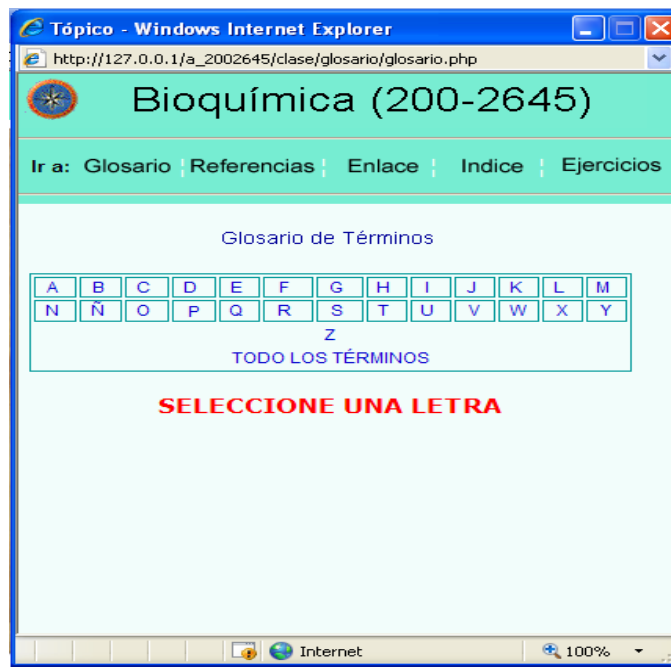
Tópico - Windows Internet Explorer

http://127.0.0.1/a_2002645/clase/glosario/glosario.php

Bioquímica (200-2645)

Ir a: Glosario | Referencias | Enlace | Indice | Ejercicios

Glosario de Términos

| A | B | C | D | E | F | G | H | I | J | K | L | M |
|---|---|---|---|---|---|---|---|---|---|---|---|---|
| N | Ñ | O | P | Q | R | S | T | U | V | W | X | Y |

Z

TODO LOS TÉRMINOS

SELECCIONE UNA LETRA

Internet

100%